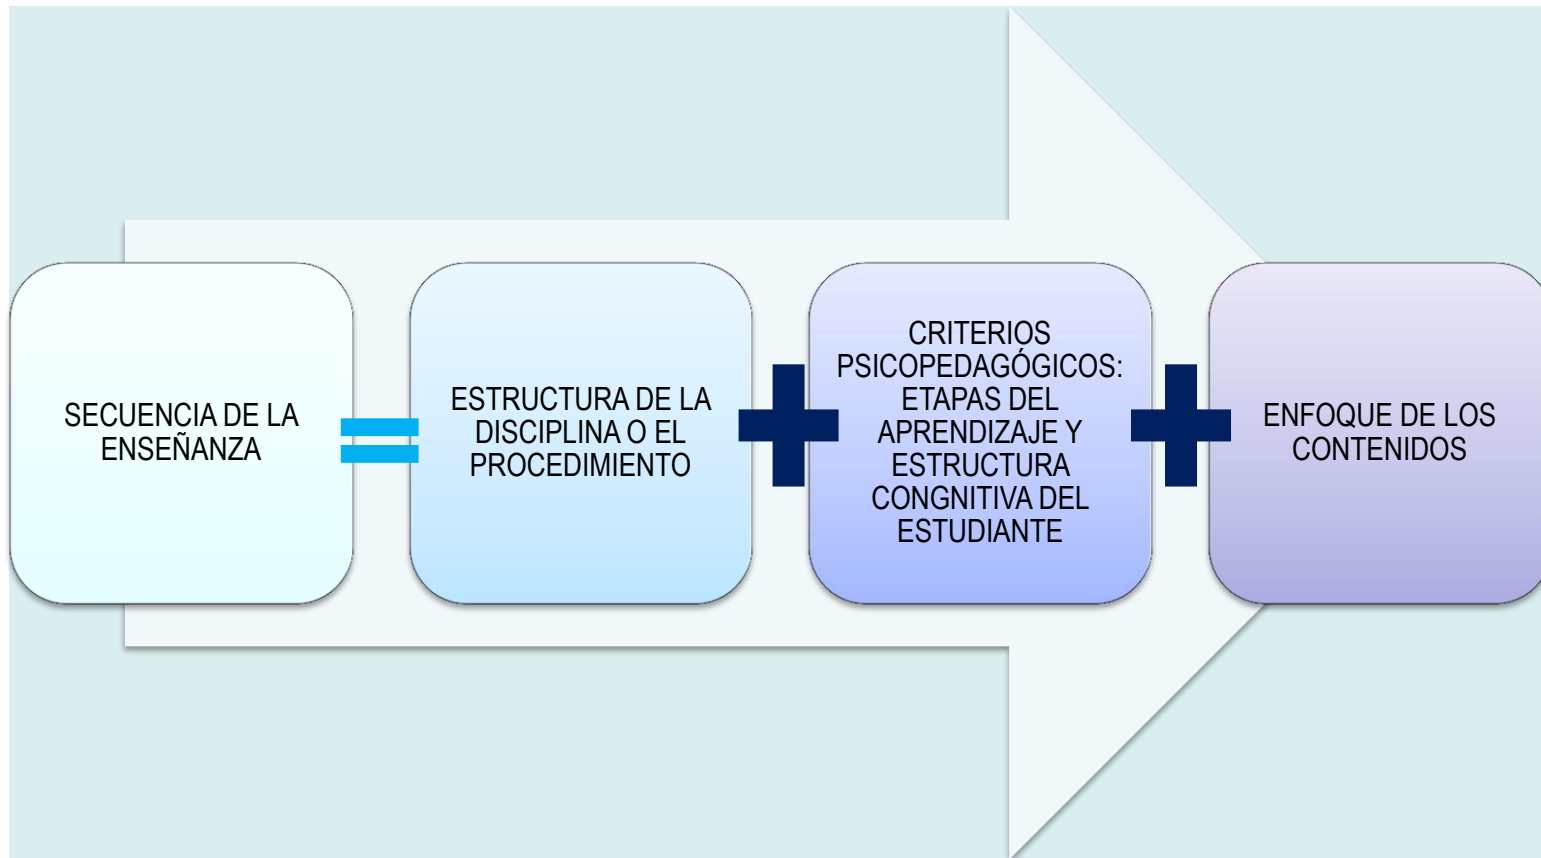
SECUENCIA DE LA ENSEÑANZA

=

ESTRUCTURA DE LA DISCIPLINA O EL PROCEDIMIENTO

+

CRITERIOS PSICOPEDAGÓGICOS: ETAPAS DEL APRENDIZAJE Y ESTRUCTURA CONGNITIVA DEL ESTUDIANTE

+

ENFOQUE DE LOS CONTENIDOS